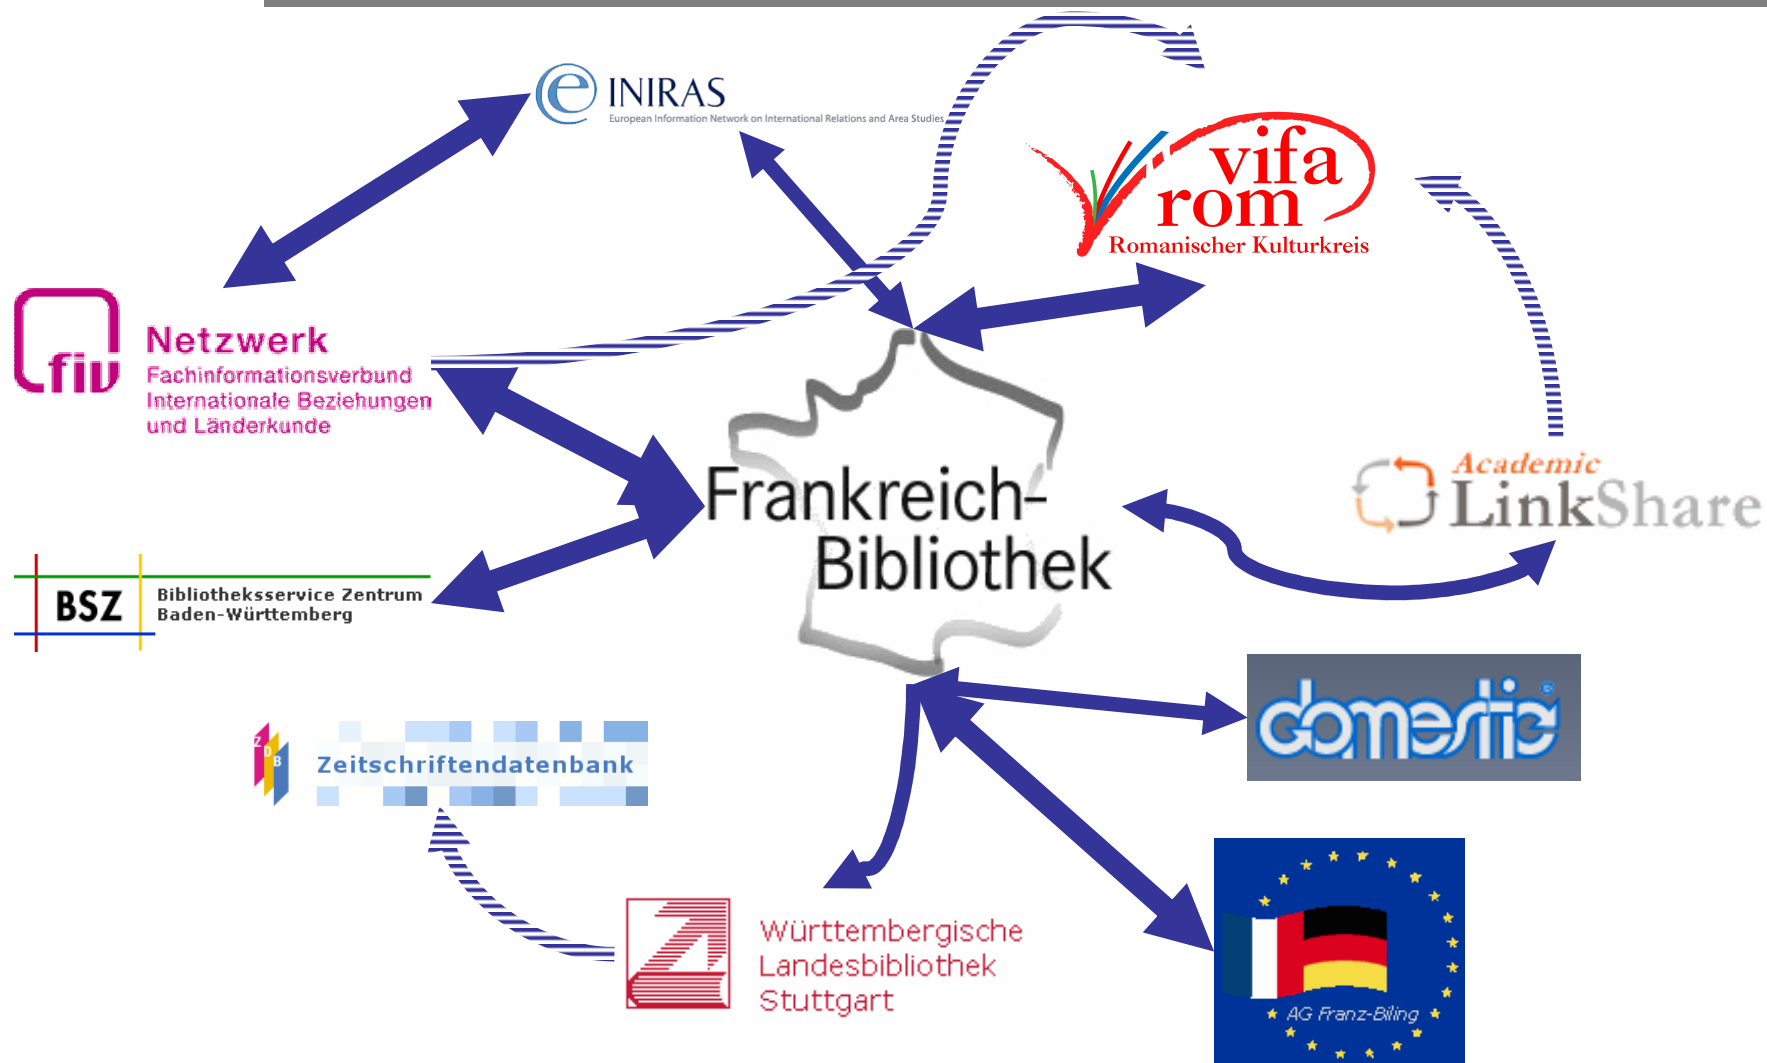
e INIRAS
European Information Network on International Relations and Area Studies

vifa rom
Romanischer Kulturkreis

fiv Netzwerk
Fachinformationsverbund
Internationale Beziehungen
und Länderkunde

Frankreich-Bibliothek

Academic LinkShare

BSZ Bibliotheksservice Zentrum Baden-Württemberg

domestic

ZDB Zeitschriftendatenbank

Württembergische Landesbibliothek Stuttgart

AG Franz-Biling